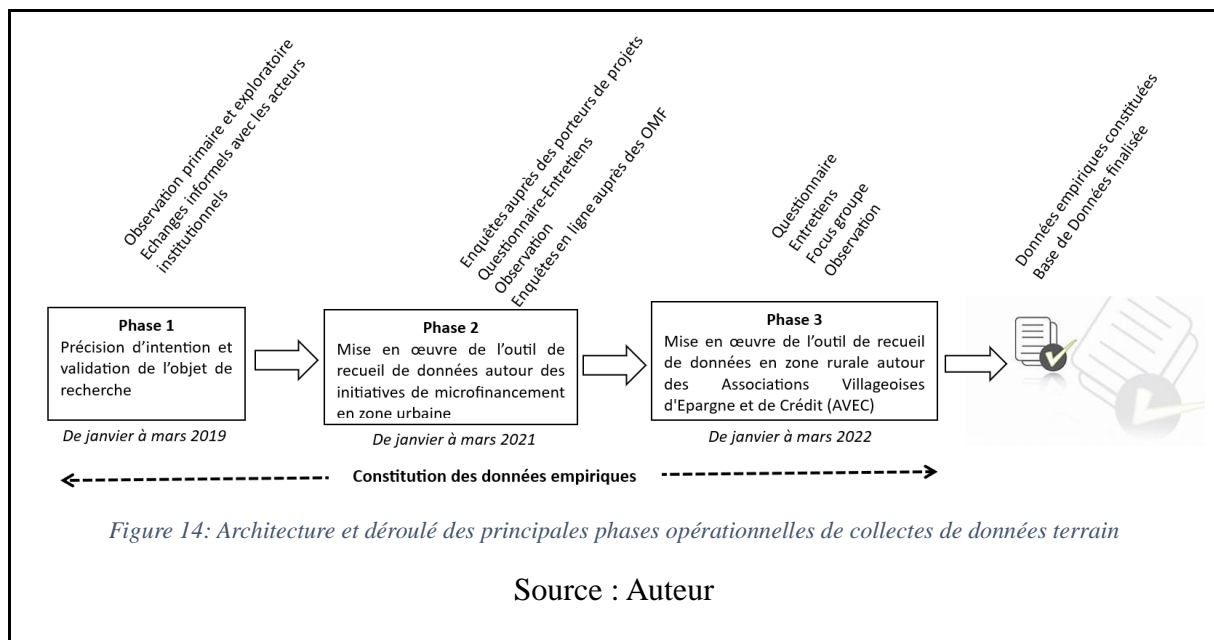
Observation primaire et exploratoire
Echanges informels avec les acteurs institutionnels

Enquêtes auprès des porteurs de projets
Questionnaire-Entretiens
Observation
Enquêtes en ligne auprès des OMF

Questionnaire
Entretiens
Focus groupe
Observation

Données empiriques constituées
Base de Données finalisée

Phase 1
Précision d'intention et validation de l'objet de recherche

De janvier à mars 2019

Phase 2
Mise en œuvre de l'outil de recueil de données autour des initiatives de microfinancement en zone urbaine

De janvier à mars 2021

Phase 3
Mise en œuvre de l'outil de recueil de données en zone rurale autour des Associations Villageoises d'Epargne et de Crédit (AVEC)

De janvier à mars 2022

Constitution des données empiriques

Figure 14: Architecture et déroulé des principales phases opérationnelles de collectes de données terrain

Source : Auteur